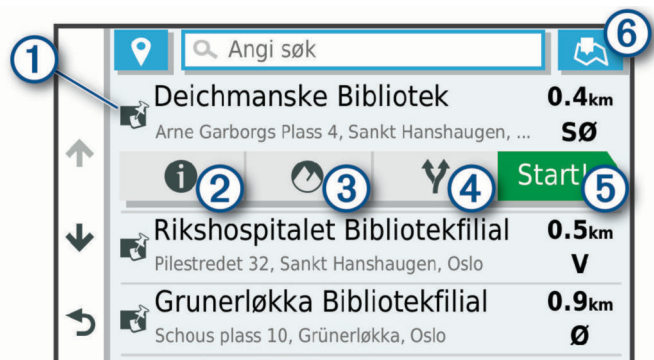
1
6
Angi søk
Deichmanske Bibliotek
0.4km
Arne Garborgs Plass 4, Sankt Hanshaugen, ...
SØ
2
3
4
Start!
5
Rikshospitalet Bibliotekfilial
0.5km
Pilestredet 32, Sankt Hanshaugen, Oslo
V
Grunerløkka Bibliotekfilial
0.9km
Schous plass 10, Grünerløkka, Oslo
Ø